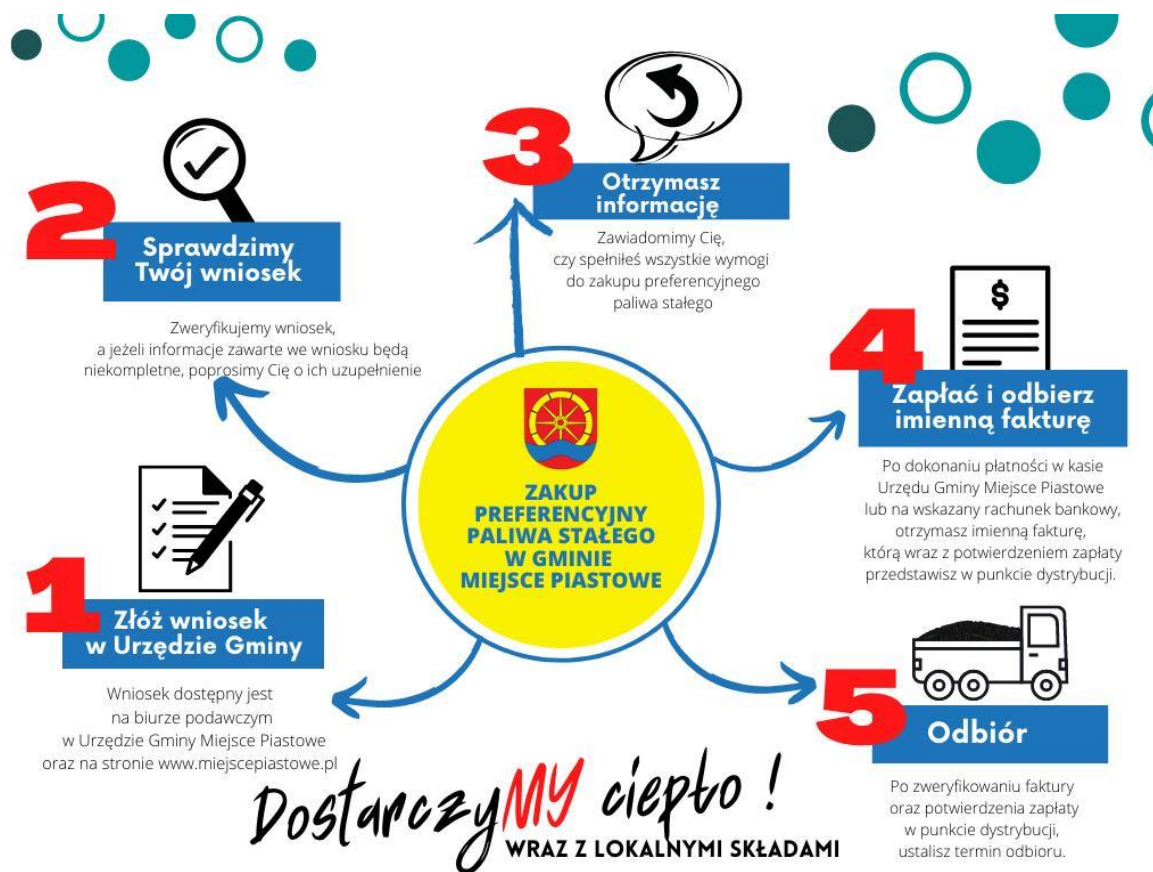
3
Otrzymasz informację

Zawiadomimy Cię, czy spełniłeś wszystkie wymogi do zakupu preferencyjnego paliwa stałego

2
Sprawdzimy Twój wniosek

Zweryfikujemy wniosek, a jeżeli informacje zawarte we wniosku będą niekompletne, poprosimy Cię o ich uzupełnienie

$

4
Zapłać i odbierz imienną fakturę

Po dokonaniu płatności w kasie Urzędu Gminy Miejsce Piastowe lub na wskazany rachunek bankowy, otrzymasz imienną fakturę, którą wraz z potwierdzeniem zapłaty przedstawisz w punkcie dystrybucji.

ZAKUP PREFERENCYJNY PALIWA STAŁEGO W GMINIE MIEJSCE PIASTOWE

1
Złóż wniosek w Urzędzie Gminy

Wniosek dostępny jest na biurze podawczym w Urzędzie Gminy Miejsce Piastowe oraz na stronie www.miejscepiastowe.pl

5
Odbiór

Po zweryfikowaniu faktury oraz potwierdzenia zapłaty w punkcie dystrybucji, ustalisz termin odbioru.

DostarczyMY ciepło !
WRAZ Z LOKALNYMI SKŁADAMI